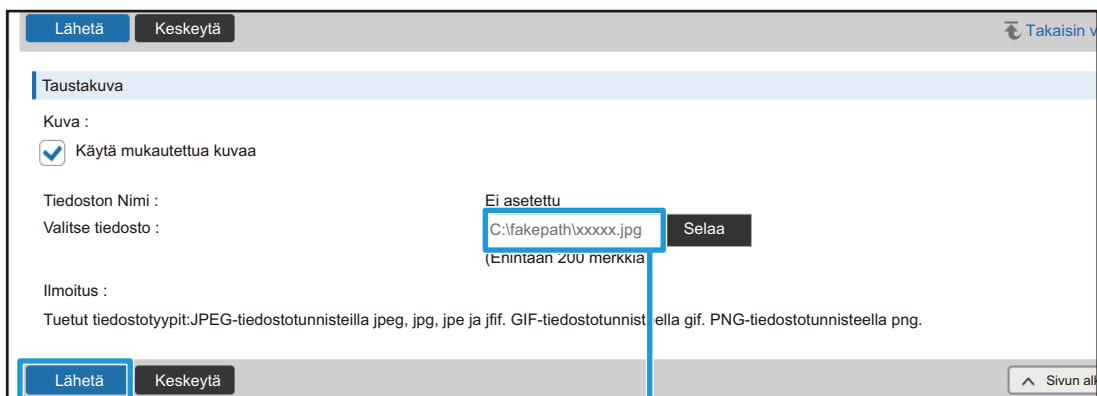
Lähetä Keskeytä

Takaisin v

Taustakuva

Kuva :

Käytä mukautettua kuvaa

Tiedoston Nimi : Ei asetettu

Valitse tiedosto : C:\fakepath\xxxxx.jpg Selaa

(Enintään 200 merkkiä

Ilmoitus :

Tuetut tiedostotyypit:JPEG-tiedostotunnisteilla jpeg, jpg, jpe ja jfif. GIF-tiedostotunnist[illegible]ella gif. PNG-tiedostotunnisteella png.

Lähetä Keskeytä

Sivun al